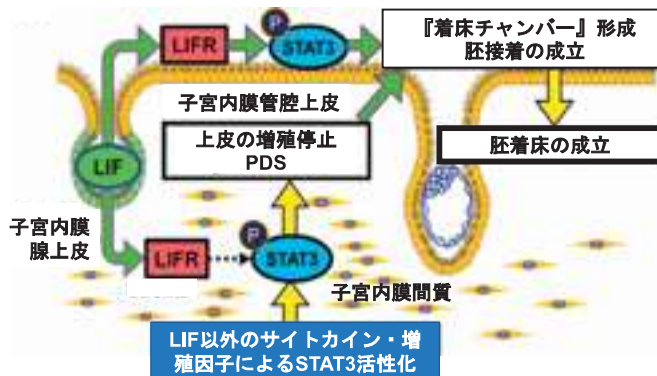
LIFR

P

STAT3

『着床チャンバー』形成
胚接着の成立

子宮内膜管腔上皮

上皮の増殖停止
PDS

胚着床の成立

LIF

子宮内膜
腺上皮

LIFR

P

STAT3

子宮内膜間質

LIF以外のサイトカイン・増殖因子によるSTAT3活性化